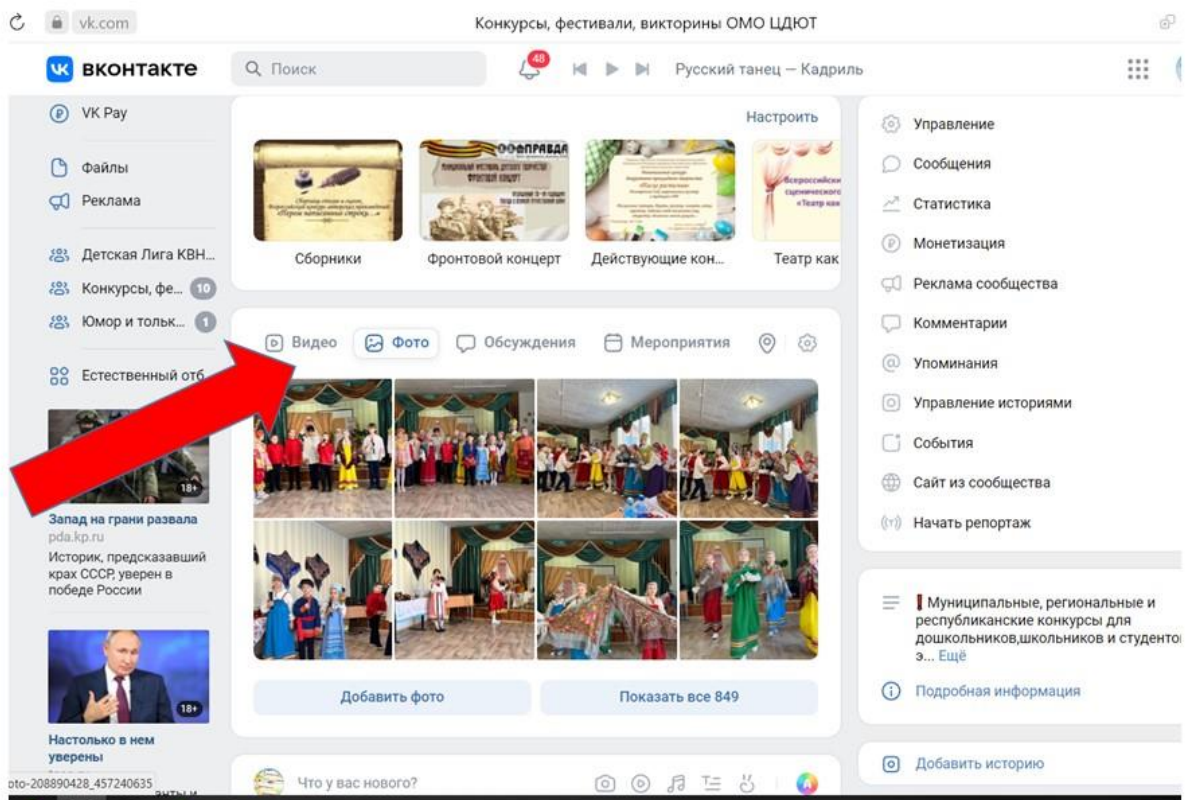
vk.com

Конкурсы, фестивали, викторины ОМО ЦДЮТ

вконтакте

Поиск

48

Русский танец — Кадриль

VK Pay

Файлы

Реклама

Детская Лига КВН...

Конкурсы, фе... 10

Юмор и тольк... 1

Естественный отб...

18+

Запад на грани развала
pda.kp.ru
Историк, предсказавший крах СССР, уверен в победе России

18+

Настолько в нем уверены

oto-208890428_457240635

Настроить

Сборники

Фронтовой концерт

Действующие кон...

Театр как

Видео

Фото

Обсуждения

Мероприятия

Добавить фото

Показать все 849

Что у вас нового?

Управление

Сообщения

Статистика

Монетизация

Реклама сообщества

Комментарии

Упоминания

Управление историями

События

Сайт из сообщества

Начать репортаж

Муниципальные, региональные и республиканские конкурсы для дошкольников,школьников и студенто э... Ещё

Подробная информация

Добавить историю